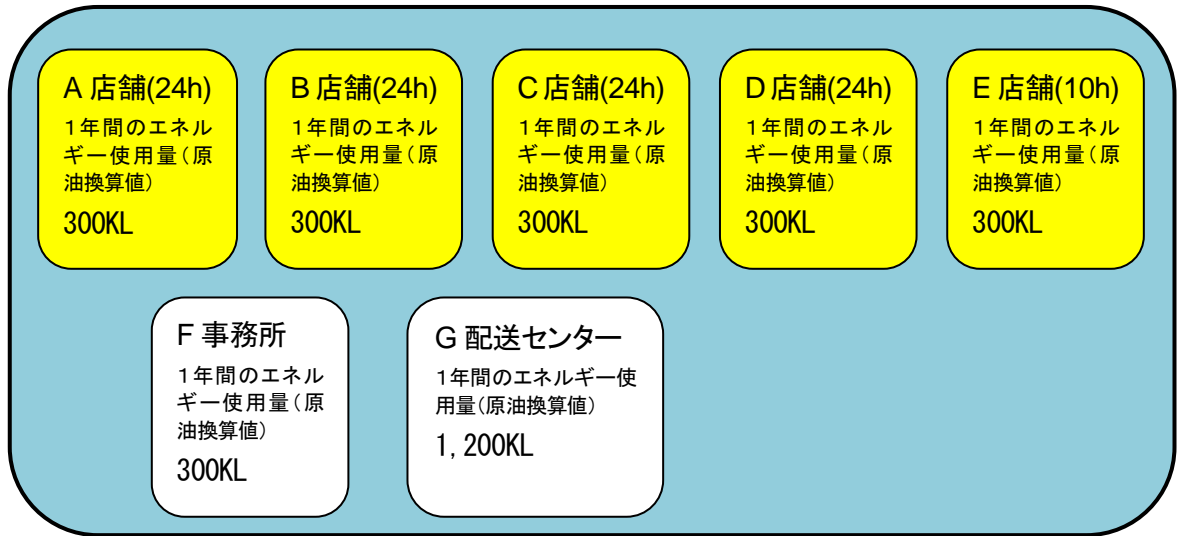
A 店舗(24h)
1年間のエネルギー使用量(原油換算値)
300KL

B 店舗(24h)
1年間のエネルギー使用量(原油換算値)
300KL

C 店舗(24h)
1年間のエネルギー使用量(原油換算値)
300KL

D 店舗(24h)
1年間のエネルギー使用量(原油換算値)
300KL

E 店舗(10h)
1年間のエネルギー使用量(原油換算値)
300KL

F 事務所
1年間のエネルギー使用量(原油換算値)
300KL

G 配送センター
1年間のエネルギー使用量(原油換算値)
1,200KL